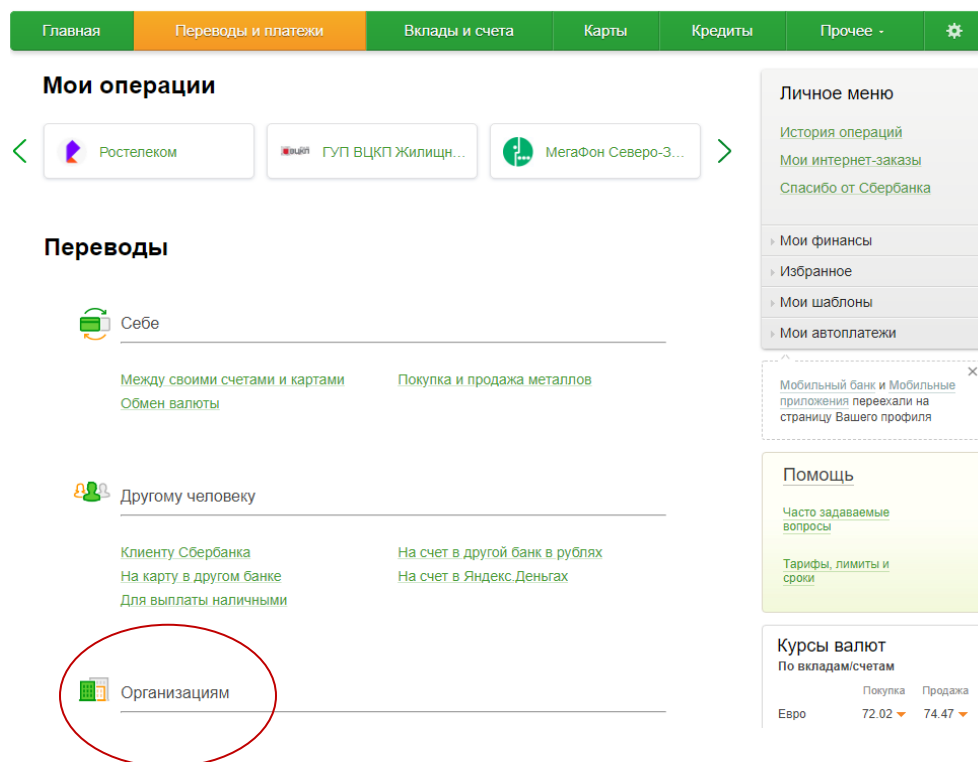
Главная | Переводы и платежи | Вклады и счета | Карты | Кредиты | Прочее

Мои операции

Ростелеком
ВЦКП ГУП ВЦКП Жилищн...
МегаФон Северо-З...

Переводы

Себе

Между своими счетами и картами
Обмен валюты
Покупка и продажа металлов

Другому человеку

Клиенту Сбербанка
На карту в другом банке
Для выплаты наличными
На счет в другой банк в рублях
На счет в Яндекс.Деньгах

Организациям

Личное меню

История операций
Мои интернет-заказы
Спасибо от Сбербанка

Мои финансы
Избранное
Мои шаблоны
Мои автоплатежи

Мобильный банк и Мобильные приложения переехали на страницу Вашего профиля

Помощь

Часто задаваемые вопросы

Тарифы, лимиты и сроки

Курсы валют
По вкладам/счетам

| | Покупка | Продажа |
|---|---|---|
| Евро | 72.02 | 74.47 |